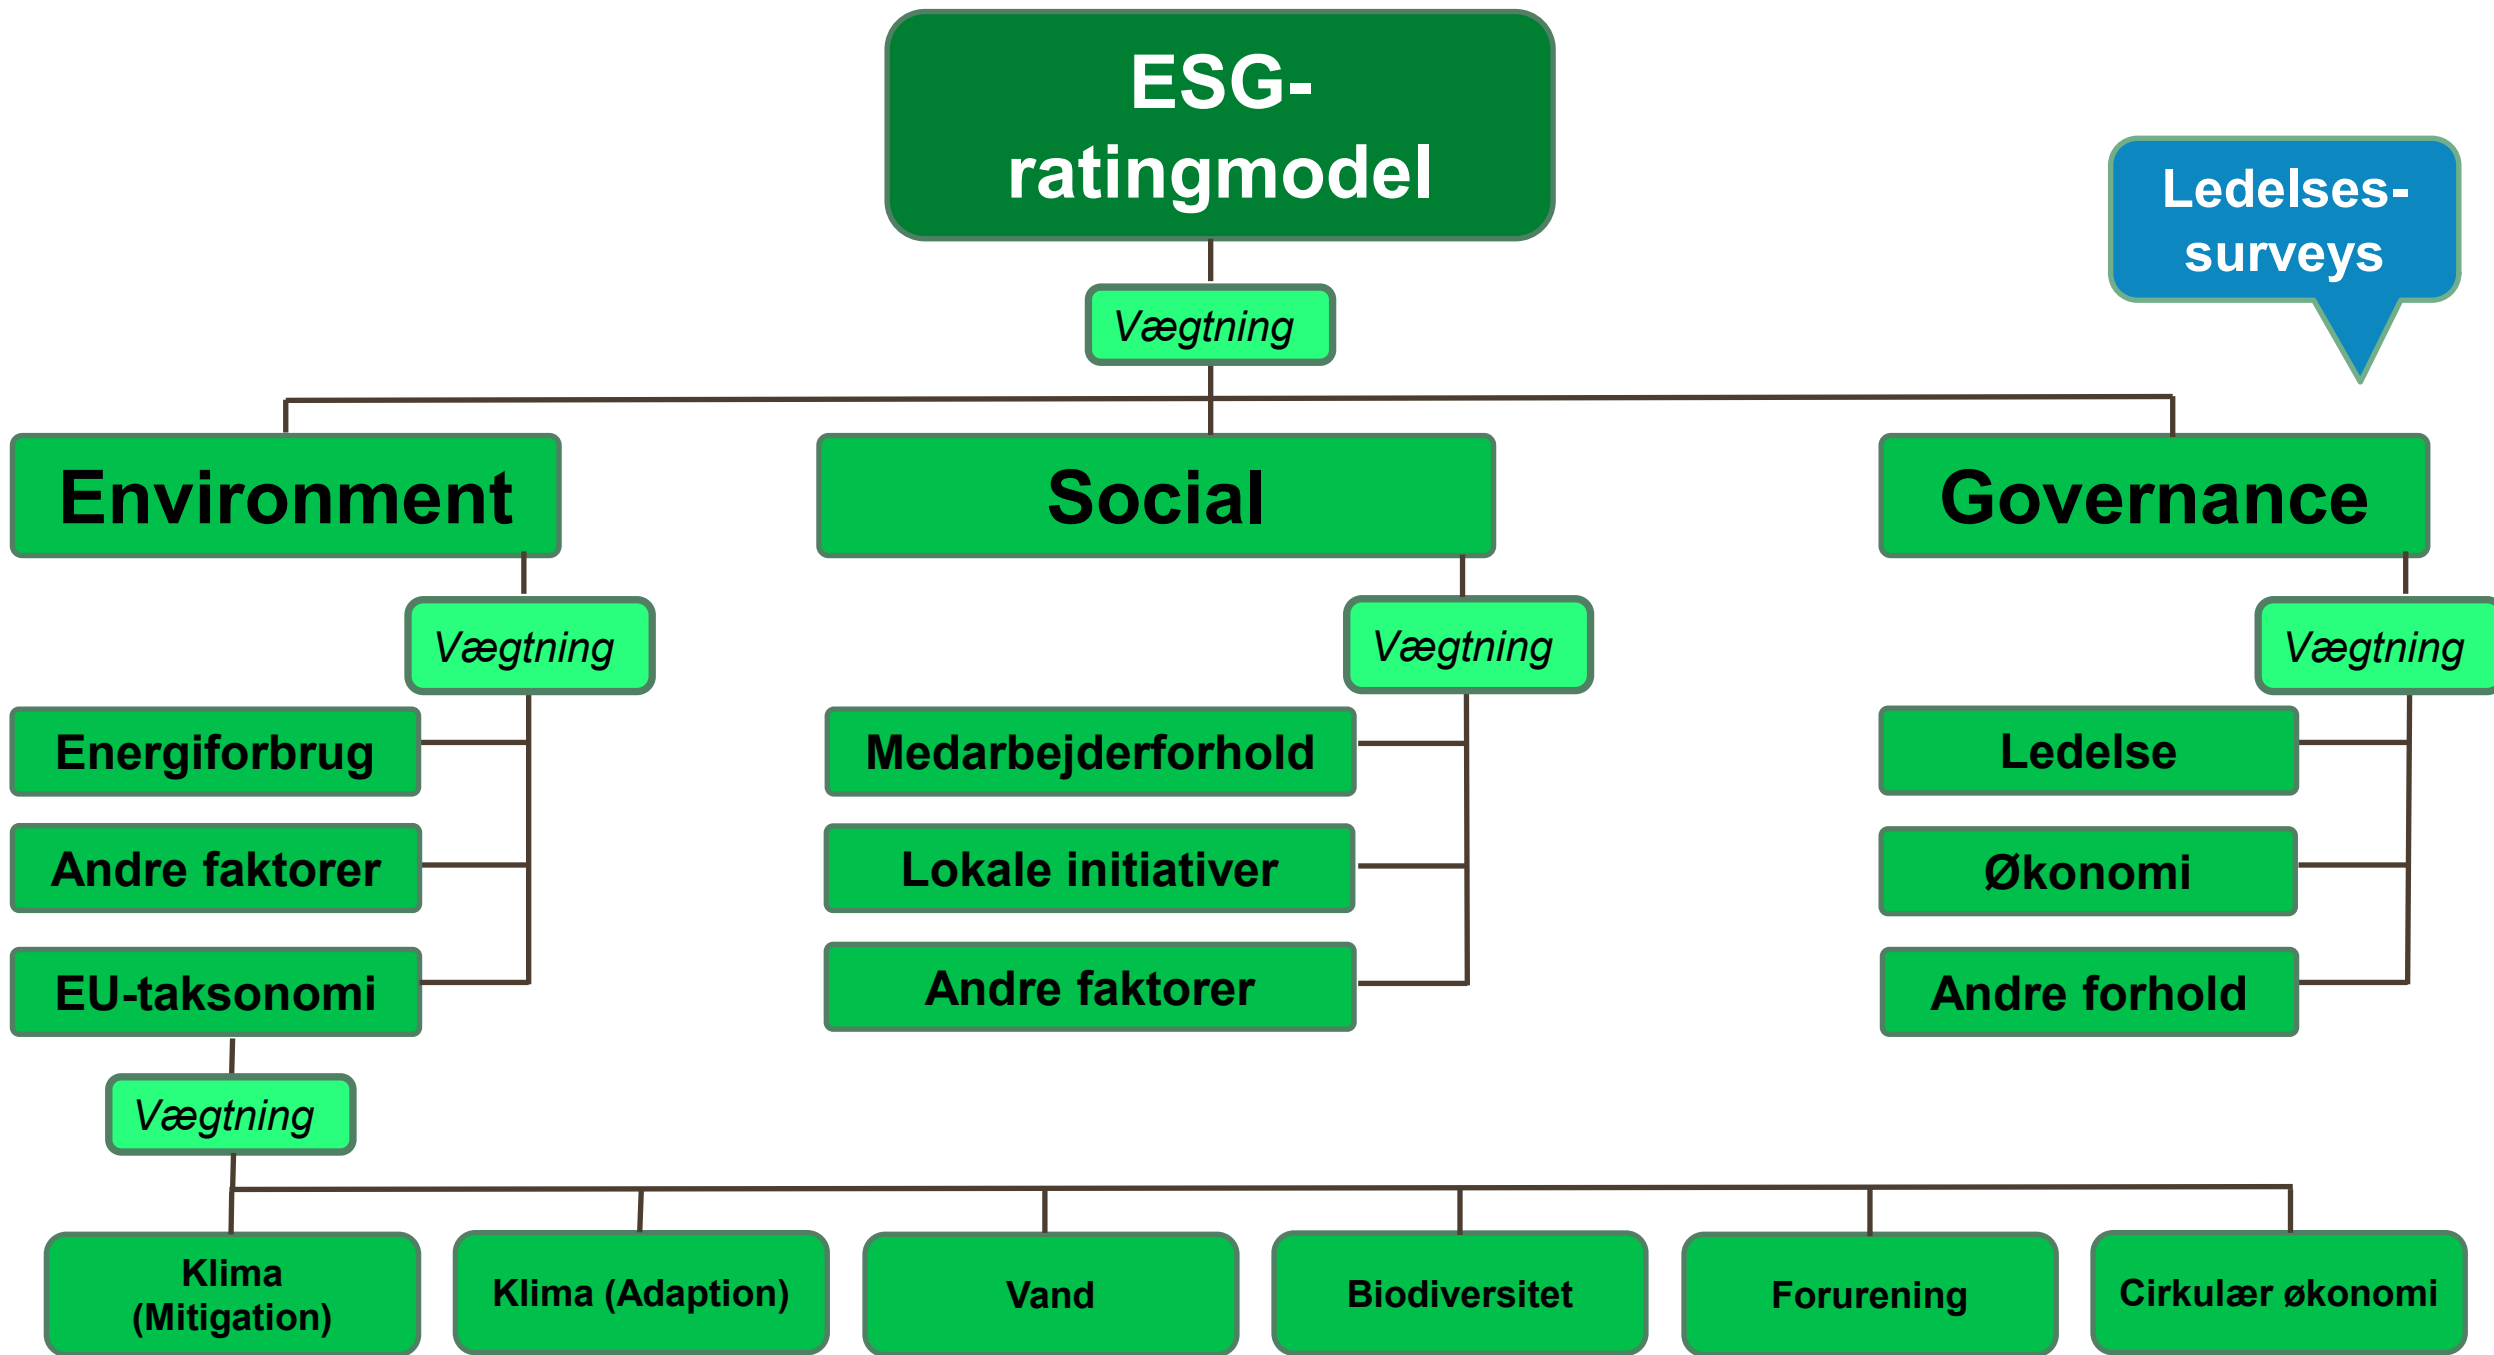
ESG-ratingmodel

Ledelses-surveys

Vægtning

Environment

Social

Governance

Vægtning

Vægtning

Vægtning

Energiforbrug

Andre faktorer

EU-taksonomi

Medarbejderforhold

Lokale initiativer

Andre faktorer

Ledelse

Økonomi

Andre forhold

Vægtning

Klima (Mitigation)

Klima (Adaption)

Vand

Biodiversitet

Forurening

Cirkulær økonomi